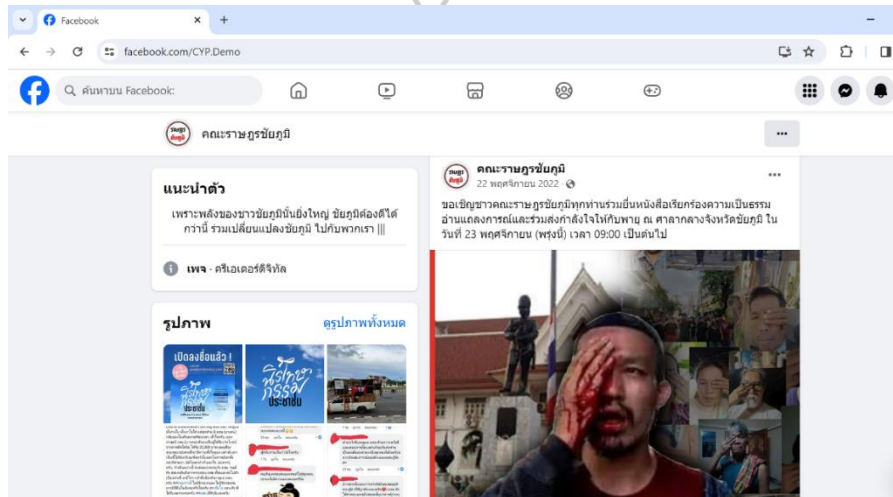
Facebook ×
+
facebook.com/CYP.Demo
ค้นหาบน Facebook

คณะราษฎรชัยภูมิ
...

แนะนำตัว
เพราะพลังของชาวชัยภูมินั้นยิ่งใหญ่ ชัยภูมิต้องดีได้กว่านี้ ร่วมเปลี่ยนแปลงชัยภูมิ ไปกับพวกเรา |||

เพจ · ครีเอเตอร์ดิจิทัล

รูปภาพ
ดูรูปภาพทั้งหมด

เปิดลงชื่อแล้ว !
นิติไทยา ธรรม
ประชาชน

คณะราษฎรชัยภูมิ
22 พฤศจิกายน 2022 ·
...
ขอเชิญชาวคณะราษฎรชัยภูมิทุกท่านร่วมยื่นหนังสือเรียกร้องความเป็นธรรม อ่านแถลงการณ์และร่วมส่งกำลังใจให้ทิวพาย ณ ศาลากลางจังหวัดชัยภูมิ ในวันที่ 23 พฤศจิกายน (พรุ่งนี้) เวลา 09:00 เป็นต้นไป